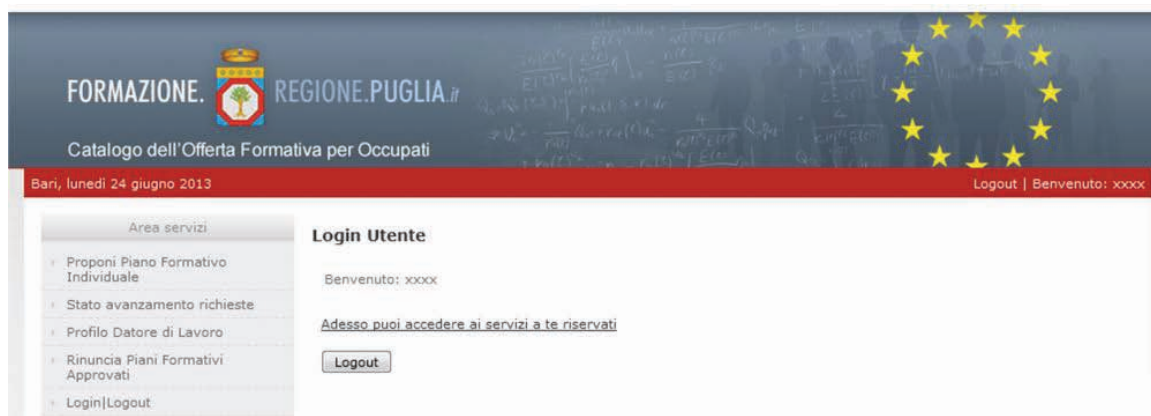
FORMAZIONE. REGIONE.PUGLIA.it

Catalogo dell'Offerta Formativa per Occupati

Bari, lunedì 24 giugno 2013

Logout | Benvenuto: xxxx

Area servizi

Proponi Piano Formativo Individuale

Stato avanzamento richieste

Profilo Datore di Lavoro

Rinuncia Piani Formativi Approvati

Login|Logout

Login Utente

Benvenuto: xxxx

Adesso puoi accedere ai servizi a te riservati

Logout